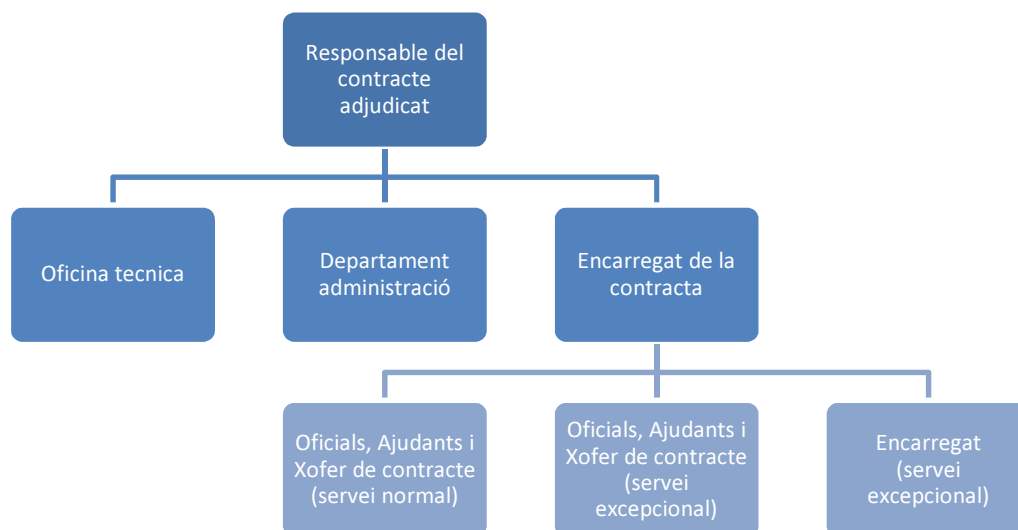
Responsable del contracte adjudicat

Oficina tecnica

Departament administració

Encarregat de la contracta

Oficials, Ajudants i Xofer de contracte (servei normal)

Oficials, Ajudants i Xofer de contracte (servei excepcional)

Encarregat (servei excepcional)